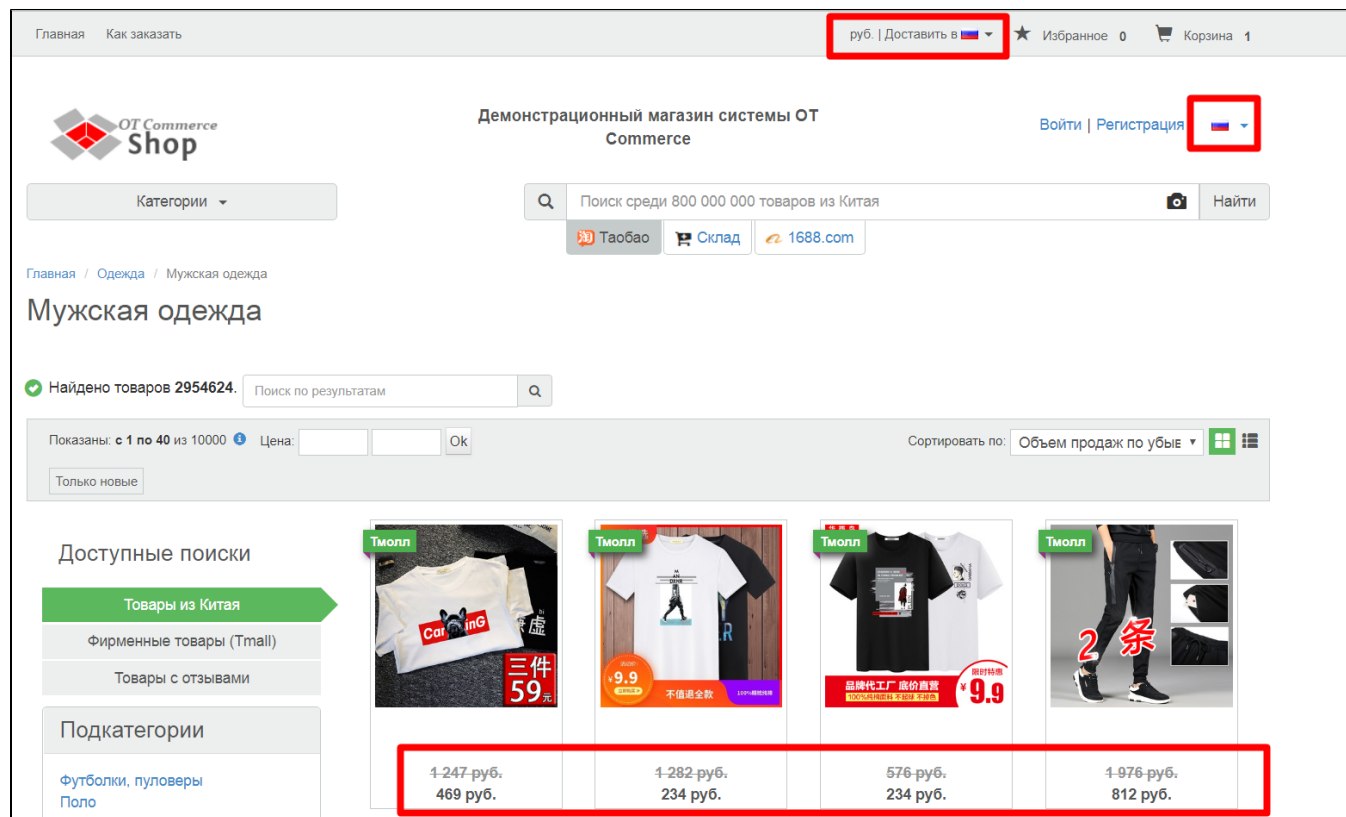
Главная Как заказать

руб. | Доставить в

Избранное 0

Корзина 1

OT Commerce Shop

Демонстрационный магазин системы OT Commerce

Войти | Регистрация

Категории

Поиск среди 800 000 000 товаров из Китая

Найти

Таобао

Склад

1688.com

Главная / Одежда / Мужская одежда

Мужская одежда

Найдено товаров 2954624.

Поиск по результатам

Показаны: с 1 по 40 из 10000 Цена: Ok

Сортировать по: Объем продаж по убые

Только новые

Доступные поиски

Товары из Китая

Фирменные товары (Tmall)

Товары с отзывами

Подкатегории

Футболки, пуловеры

Поло

Тмолл

三件 59元

Тмолл

¥9.9

不值退全款

Тмолл

品牌代工厂 底价直营

¥9.9

Тмолл

2 条

~~1 247 руб.~~
469 руб.

~~1 282 руб.~~
234 руб.

~~576 руб.~~
234 руб.

~~1 976 руб.~~
812 руб.